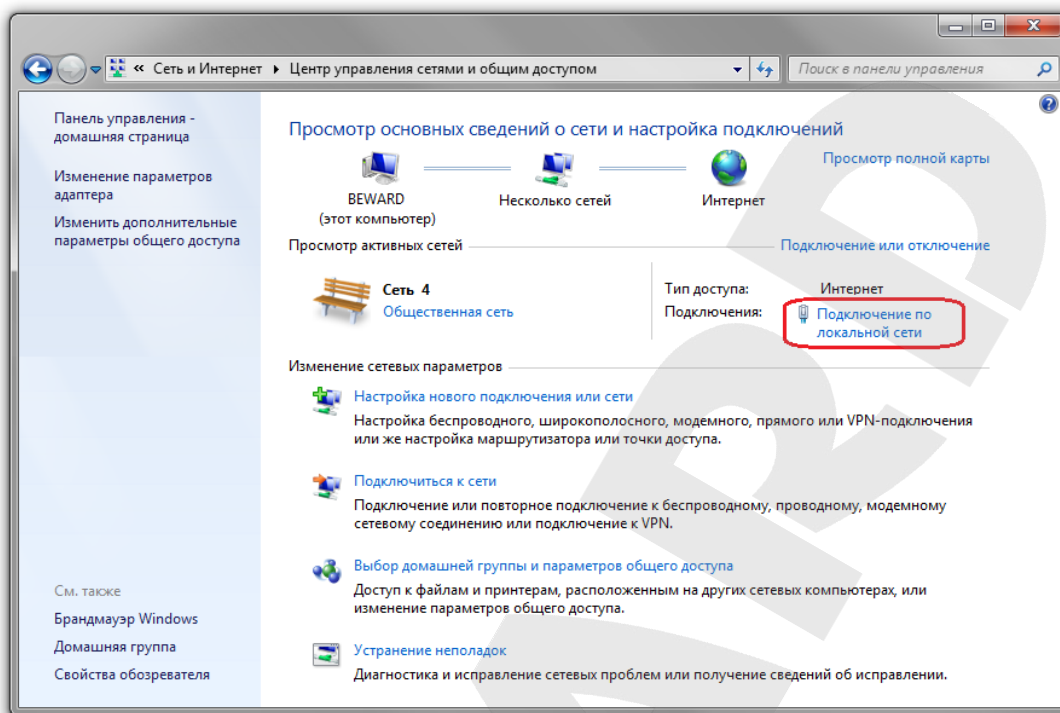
« Сеть и Интернет ▸ Центр управления сетями и общим доступом

Поиск в панели управления

Панель управления - домашняя страница

Изменение параметров адаптера

Изменить дополнительные параметры общего доступа

См. также

Брандмауэр Windows

Домашняя группа

Свойства обозревателя

Просмотр основных сведений о сети и настройка подключений

Просмотр полной карты

BEWARD (этот компьютер)

Несколько сетей

Интернет

Просмотр активных сетей

Подключение или отключение

Сеть 4
Общественная сеть

Тип доступа: Интернет
Подключения: Подключение по локальной сети

Изменение сетевых параметров

Настройка нового подключения или сети
Настройка беспроводного, широкополосного, модемного, прямого или VPN-подключения или же настройка маршрутизатора или точки доступа.

Подключиться к сети
Подключение или повторное подключение к беспроводному, проводному, модемному сетевому соединению или подключение к VPN.

Выбор домашней группы и параметров общего доступа
Доступ к файлам и принтерам, расположенным на других сетевых компьютерах, или изменение параметров общего доступа.

Устранение неполадок
Диагностика и исправление сетевых проблем или получение сведений об исправлении.